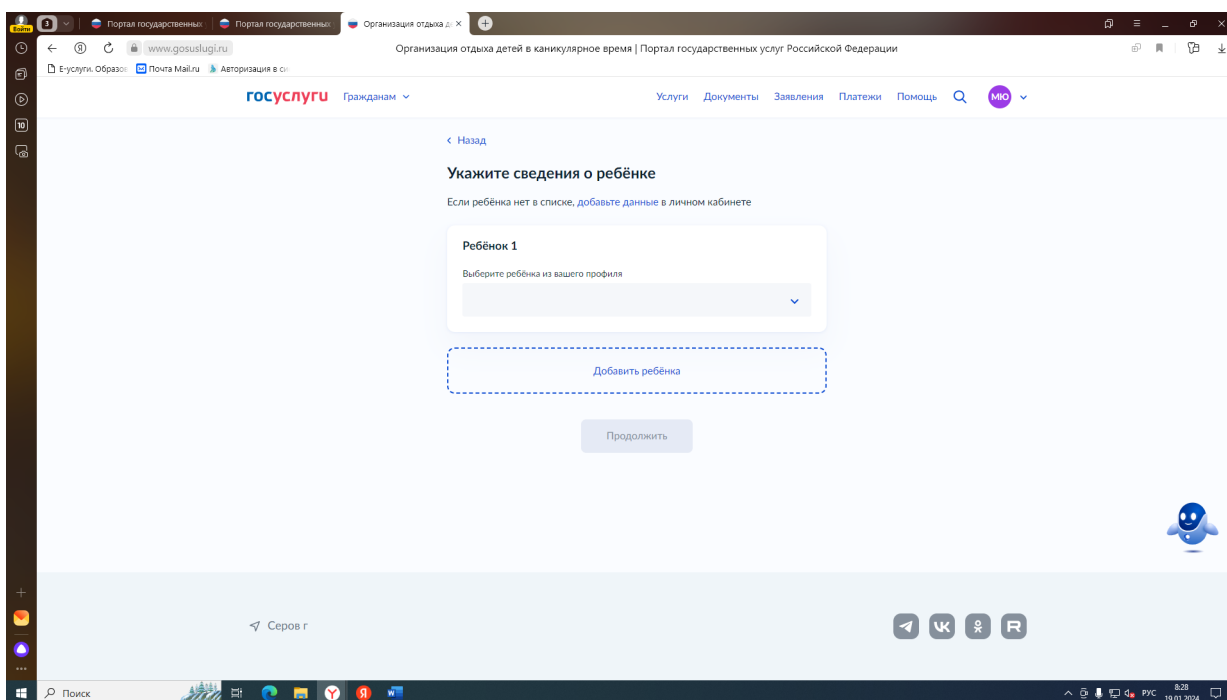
Войти 3 Портал государственных Портал государственных Организация отдыха д

www.gosuslugi.ru Организация отдыха детей в каникулярное время | Портал государственных услуг Российской Федерации

Е-услуги. Образов Почта Mail.ru Авторизация в си

госуслуги Гражданам

Услуги Документы Заявления Платежи Помощь МЮ

‹ Назад

Укажите сведения о ребёнке

Если ребёнка нет в списке, добавьте данные в личном кабинете

Ребёнок 1

Выберите ребёнка из вашего профиля

Добавить ребёнка

Продолжить

Серов г

Поиск

РУС 8:28 19.01.2024